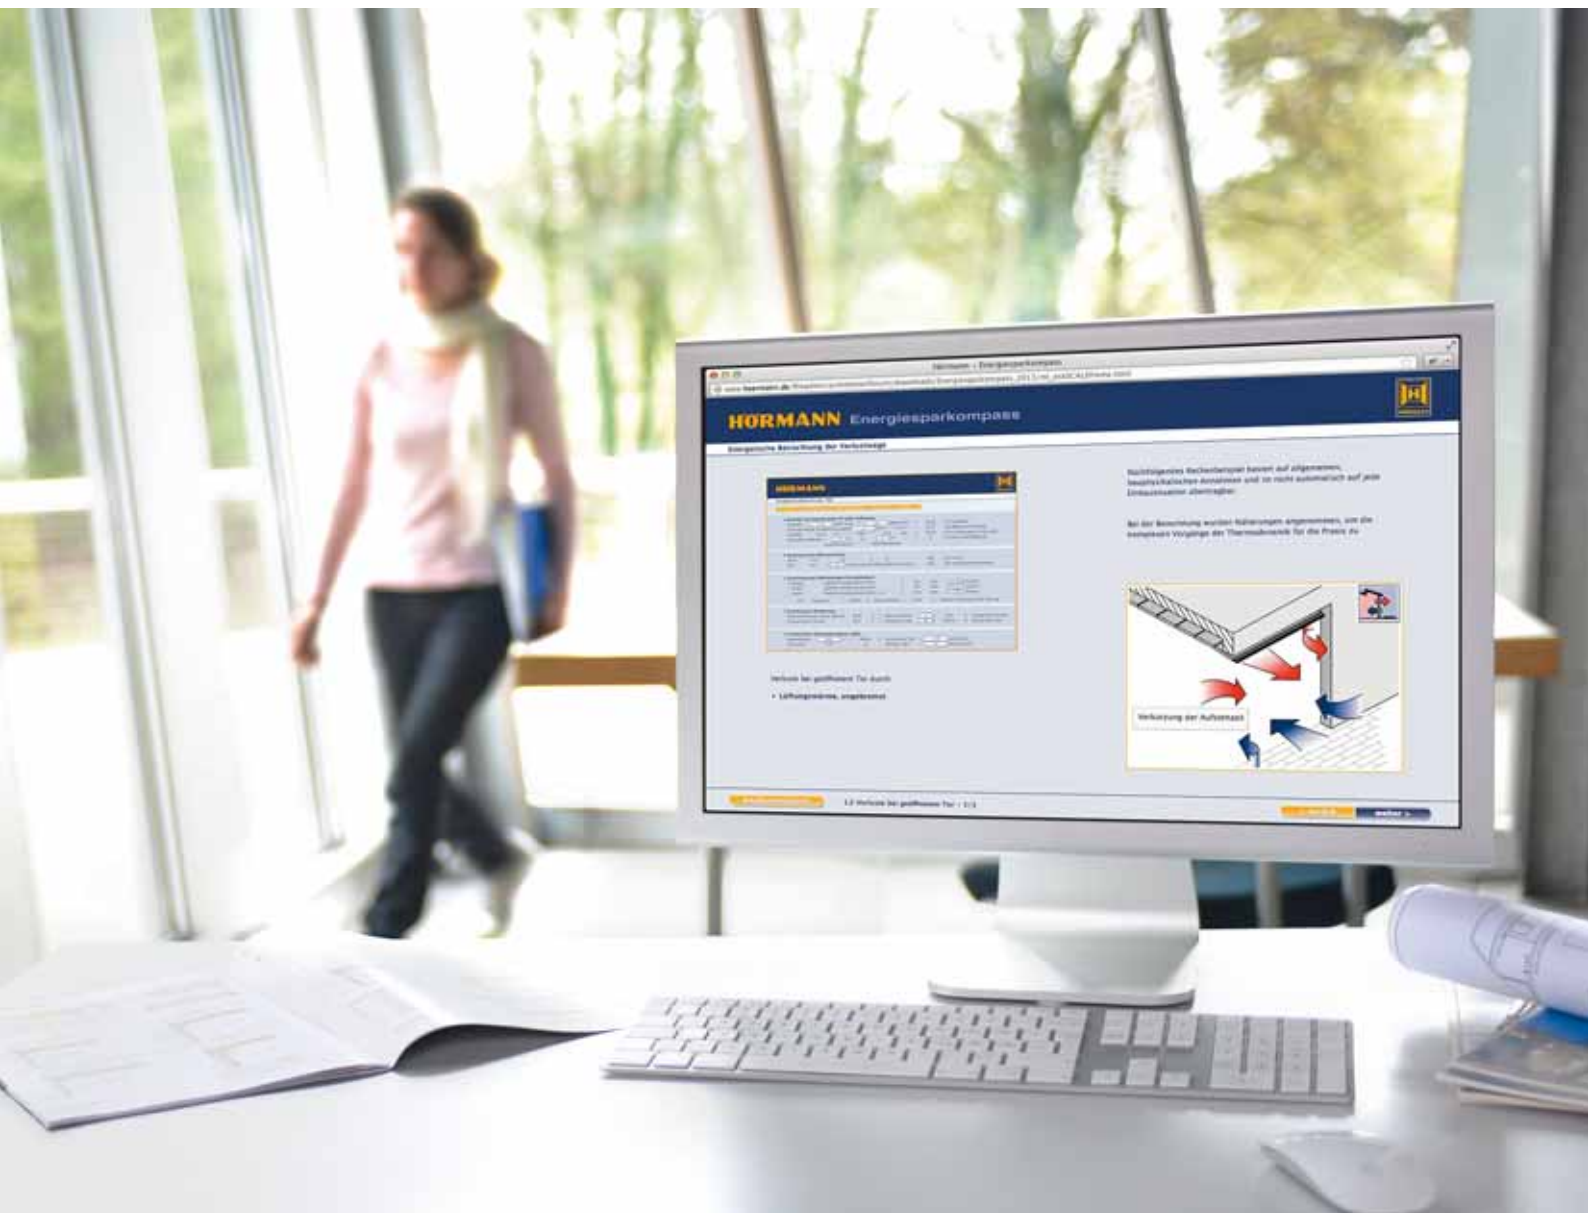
Hörmann : Energiesparkompass

www.hoermann.de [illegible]

HÖRMANN Energiesparkompass

Energetische Berechnung der Verlustwege

HÖRMANN

Nachfolgendes Rechenbeispiel basiert auf allgemeinen, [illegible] Annahmen und ist nicht automatisch auf jede Einbausituation übertragbar.

Bei der Berechnung wurden Näherungen angenommen, um die komplexen Vorgänge der Thermodynamik für die Praxis zu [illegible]

Verluste bei geöffnetem Tor durch:

• Lüftungswärme, ungebremst

Verkürzung der Aufenthalt

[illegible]

1.2 Verluste bei geöffnetem Tor - 1/3

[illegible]

weiter